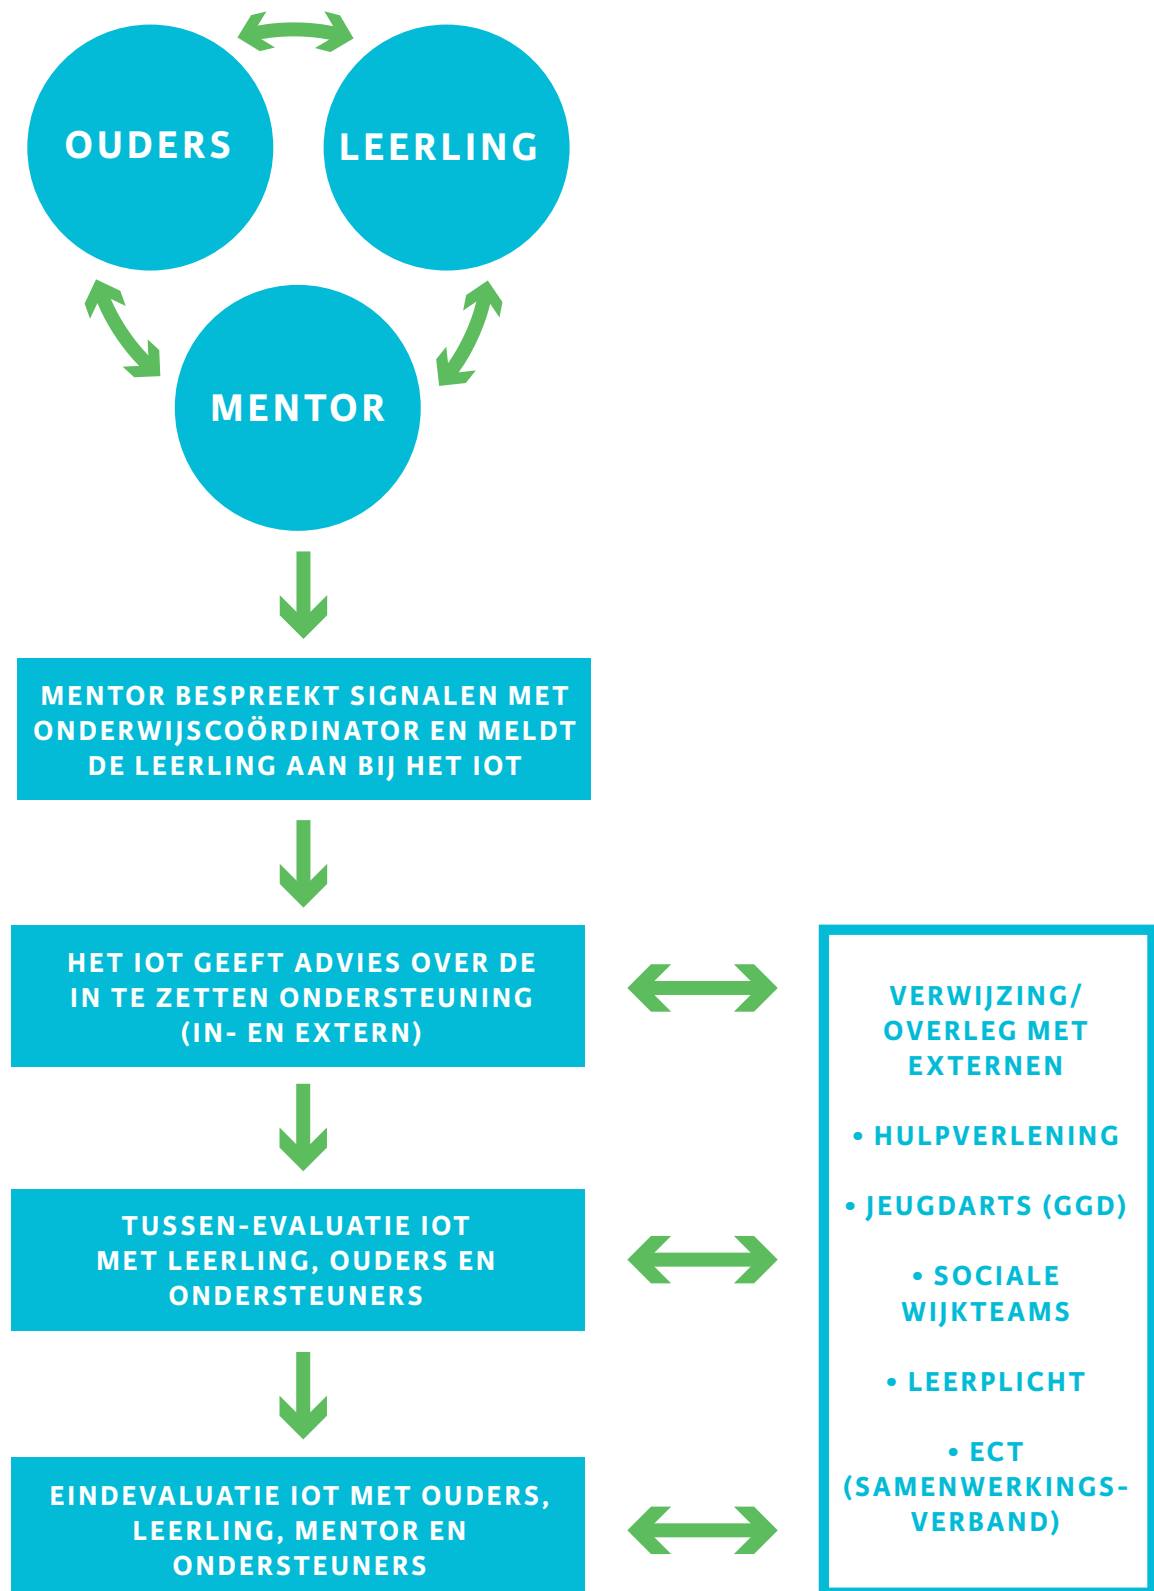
OUDERS

LEERLING

MENTOR

MENTOR BESPREEKT SIGNALEN MET ONDERWIJSCOÖRDINATOR EN MELDT DE LEERLING AAN BIJ HET IOT

HET IOT GEEFT ADVIES OVER DE IN TE ZETTEN ONDERSTEUNING (IN- EN EXTERN)

TUSSEN-EVALUATIE IOT MET LEERLING, OUDERS EN ONDERSTEUNERS

EINDEVALUATIE IOT MET OUDERS, LEERLING, MENTOR EN ONDERSTEUNERS

VERWIJZING/ OVERLEG MET EXTERNEN

• HULPVERLENING

• JEUGDARTS (GGD)

• SOCIALE WIJKTEAMS

• LEERPLICHT

• ECT (SAMENWERKINGSVERBAND)